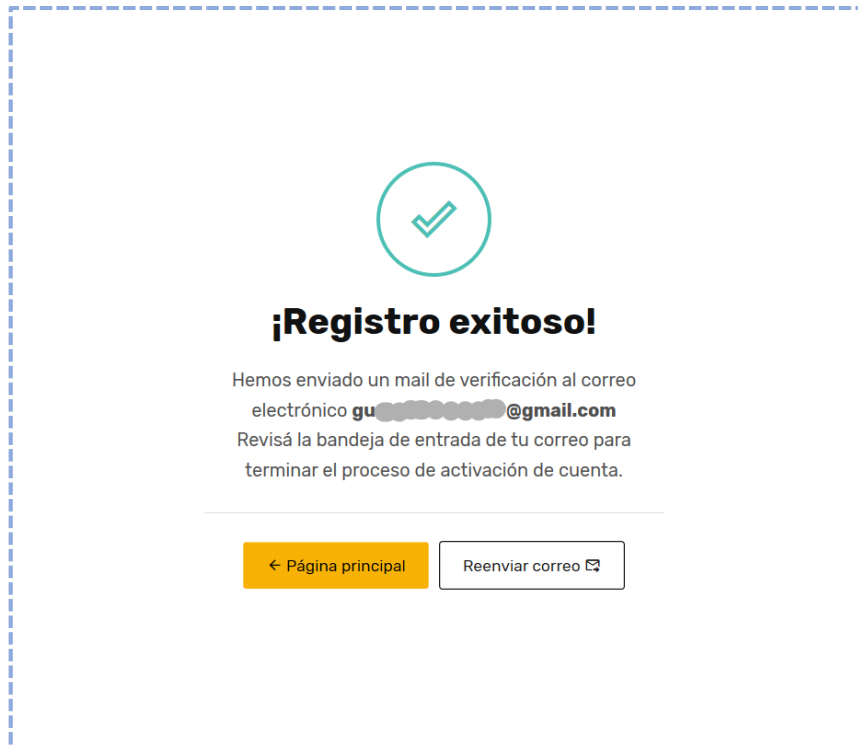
¡Registro exitoso!

Hemos enviado un mail de verificación al correo electrónico gu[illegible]@gmail.com
Revisá la bandeja de entrada de tu correo para terminar el proceso de activación de cuenta.

← Página principal

Reenviar correo